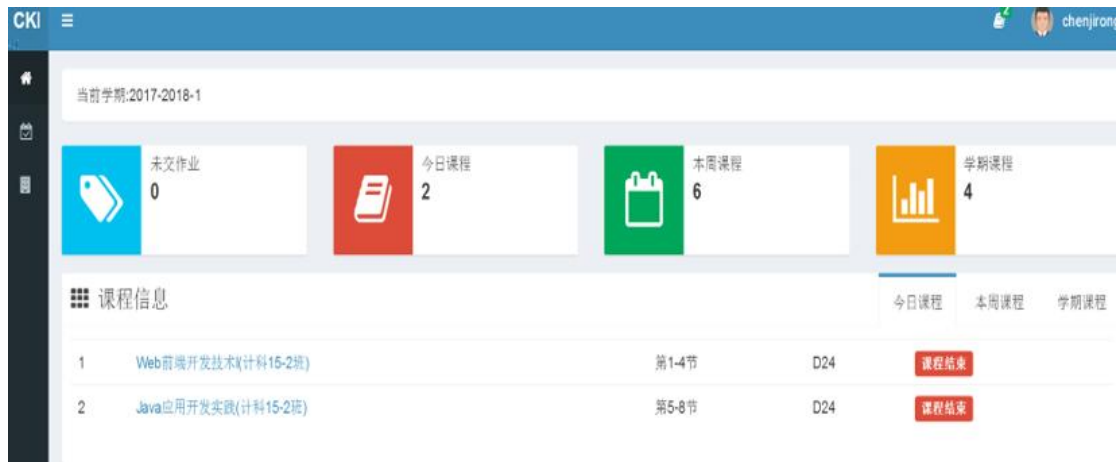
CKI

chenjirong

当前学期:2017-2018-1

未交作业
0

今日课程
2

本周课程
6

学期课程
4

课程信息

今日课程 本周课程 学期课程

| 1 | Web前端开发技术(计科15-2班) | 第1-4节 | D24 | 课程结束 |
|---|---|---|---|---|
| 2 | Java应用开发实践(计科15-2班) | 第5-8节 | D24 | 课程结束 |